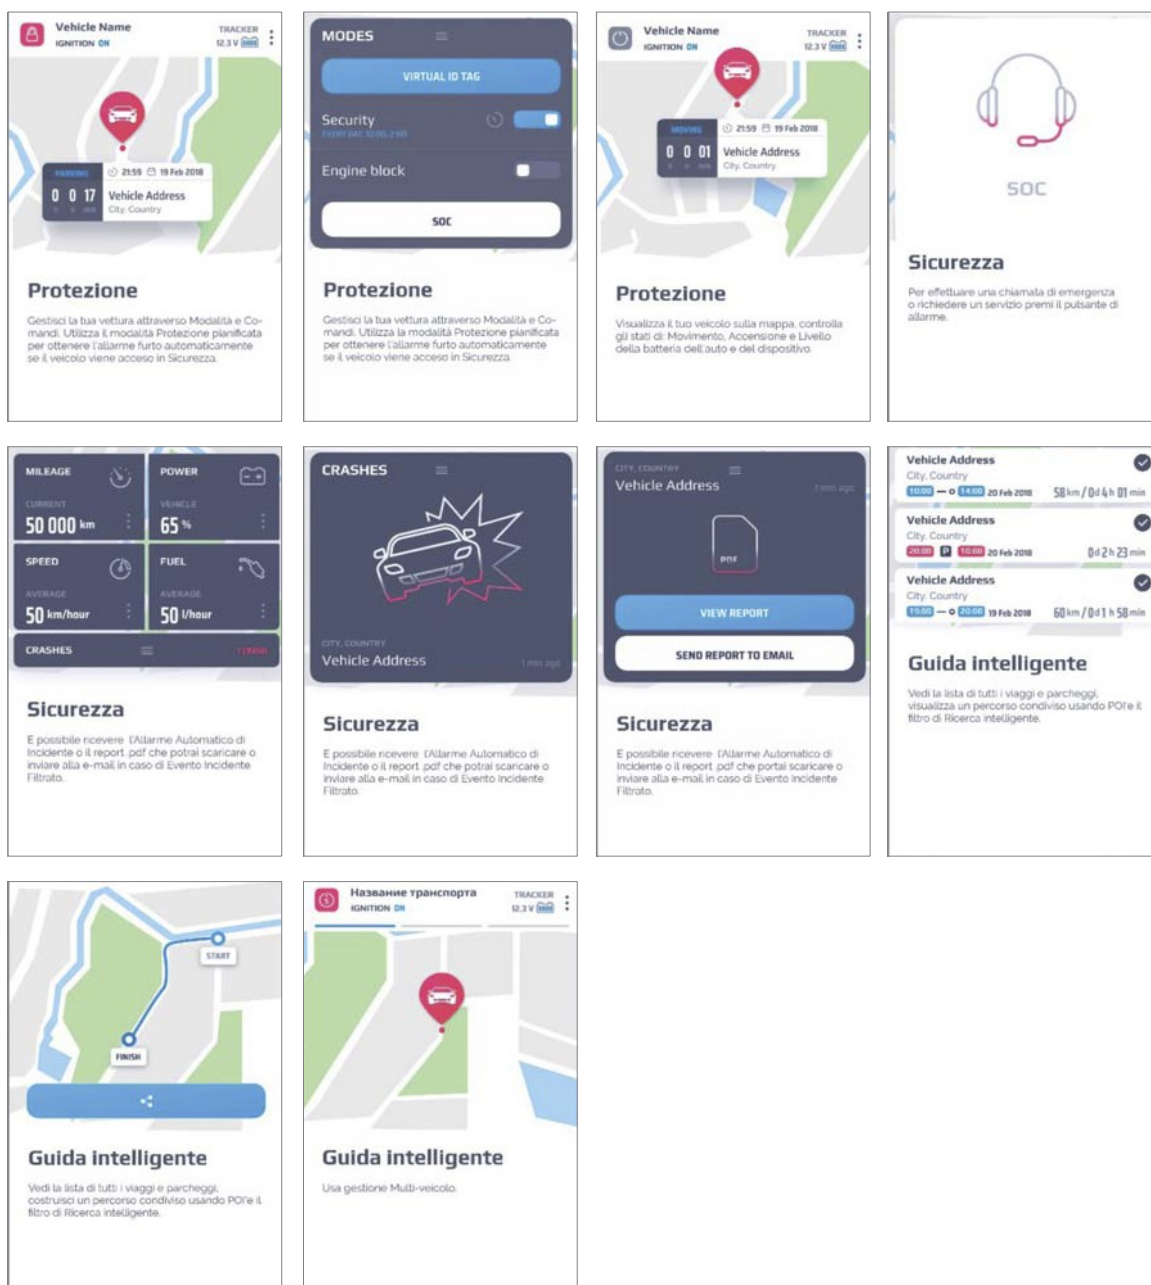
Vehicle Name
IGNITION ON
TRACKER
12.3 V

PARKING
21:59 19 Feb 2018
0 0 17
Vehicle Address
City, Country

Protezione

Gestisci la tua vettura attraverso Modalità e Comandi. Utilizza la modalità Protezione pianificata per ottenere l'allarme furto automaticamente se il veicolo viene acceso in Sicurezza.

MODES
VIRTUAL ID TAG
Security
EVERY DAY, 10:00, 2 HR
Engine block
SOC

Protezione

Gestisci la tua vettura attraverso Modalità e Comandi. Utilizza la modalità Protezione pianificata per ottenere l'allarme furto automaticamente se il veicolo viene acceso in Sicurezza.

Vehicle Name
IGNITION ON
TRACKER
12.3 V

MOVING
21:59 19 Feb 2018
0 0 01
Vehicle Address
City, Country

Protezione

Visualizza il tuo veicolo sulla mappa, controlla gli stati di: Movimento, Accensione e Livello della batteria dell'auto e del dispositivo.

SOC

Sicurezza

Per effettuare una chiamata di emergenza o richiedere un servizio premi il pulsante di allarme.

MILEAGE
CURRENT
50 000 km
POWER
VEHICLE
65 %
SPEED
AVERAGE
50 km/hour
FUEL
AVERAGE
50 l/hour
CRASHES
1 CRASH

Sicurezza

E possibile ricevere l'Allarme Automatico di Incidente o il report .pdf che potrai scaricare o inviare alla e-mail in caso di Evento Incidente Filtrato.

CRASHES
CITY, COUNTRY
Vehicle Address
1 min ago

Sicurezza

E possibile ricevere l'Allarme Automatico di Incidente o il report .pdf che potrai scaricare o inviare alla e-mail in caso di Evento Incidente Filtrato.

CITY, COUNTRY
Vehicle Address
1 min ago
PDF
VIEW REPORT
SEND REPORT TO EMAIL

Sicurezza

E possibile ricevere l'Allarme Automatico di Incidente o il report .pdf che potrai scaricare o inviare alla e-mail in caso di Evento Incidente Filtrato.

Vehicle Address
City, Country
10:00 — 14:00 20 Feb 2018 58 km / 0 d 4 h 01 min
Vehicle Address
City, Country
20:00 P 10:00 20 Feb 2018 0 d 2 h 23 min
Vehicle Address
City, Country
19:00 — 20:00 19 Feb 2018 60 km / 0 d 1 h 58 min

Guida intelligente

Vedi la lista di tutti i viaggi e parcheggi, visualizza un percorso condiviso usando POI'e il filtro di Ricerca intelligente.

START
FINISH

Guida intelligente

Vedi la lista di tutti i viaggi e parcheggi, costruisci un percorso condiviso usando POI'e il filtro di Ricerca intelligente.

Название транспорта
IGNITION ON
TRACKER
12.3 V

Guida intelligente

Usa gestione Multi-veicolo.